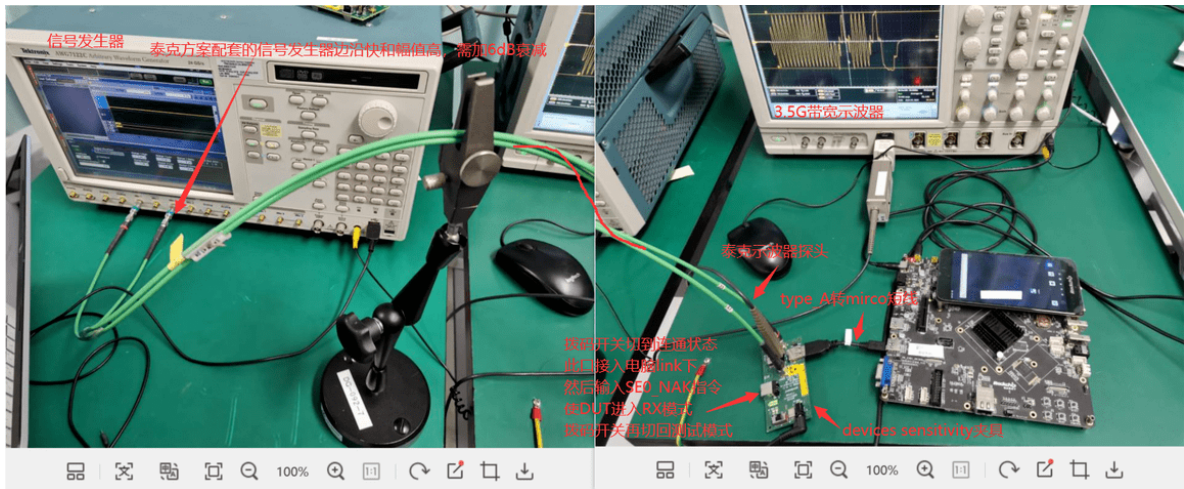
信号发生器

泰克方案配套的信号发生器边沿快和幅值高，需加6dB衰减

Tektronix

3.5G带宽示波器

泰克示波器探头

type A转mirco转线

拨码开关切到直通状态
此口接入电脑link下
然后输入SE0_NAK指令
使DUT进入RX模式
拨码开关再切回测试模式

devices sensitivity夹具

100%

100%